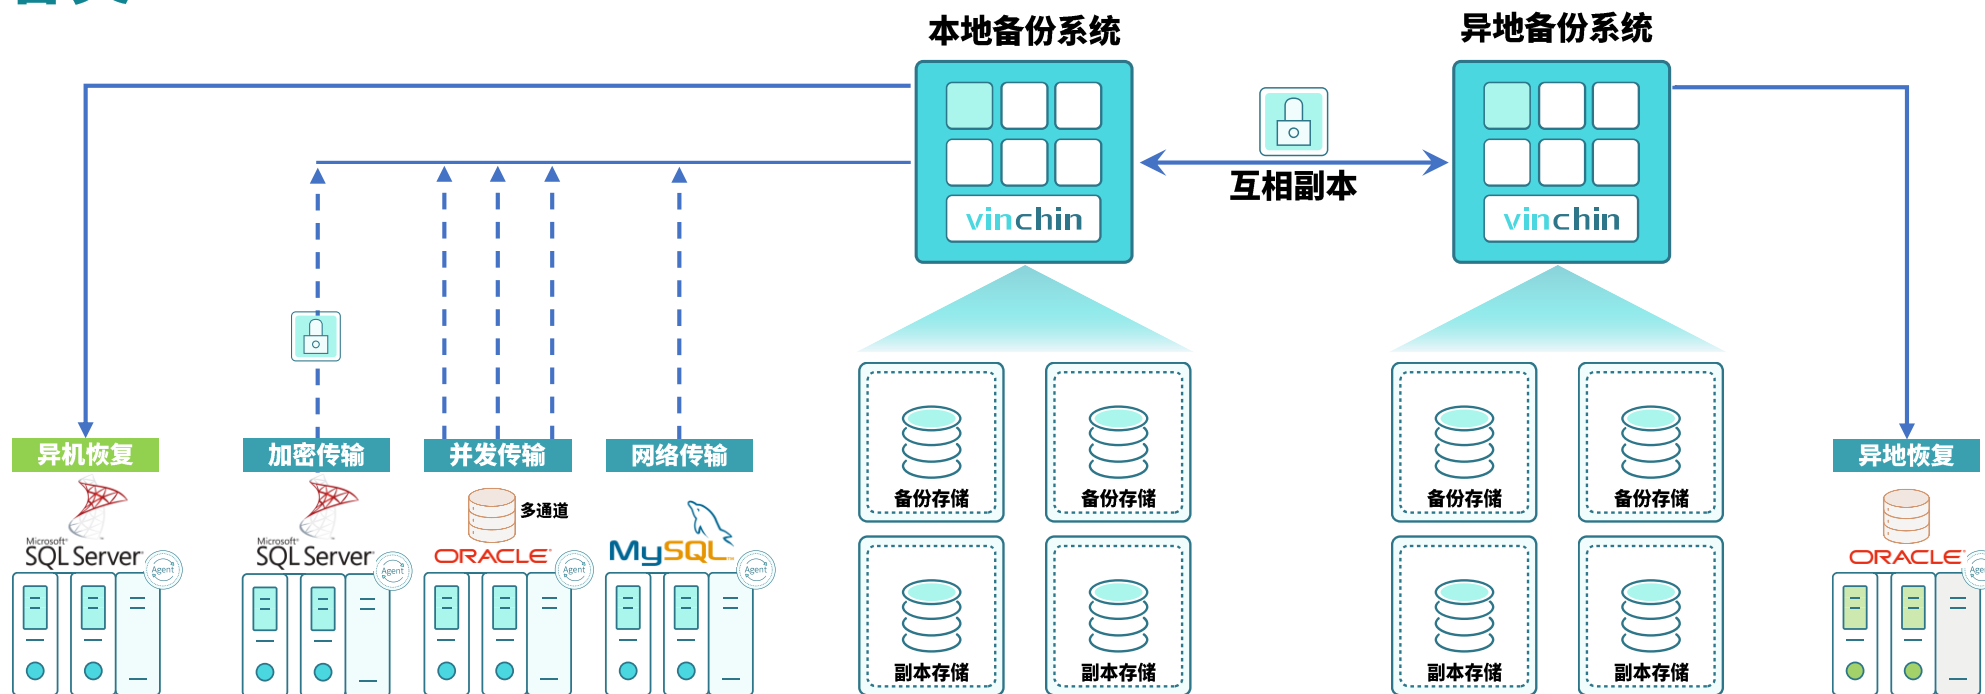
本地备份系统

异地备份系统

vinchin

vinchin

互相副本

异机恢复

加密传输

并发传输

网络传输

异地恢复

Microsoft SQL Server

Agent

Microsoft SQL Server

Agent

多通道

ORACLE

Agent

MySQL

Agent

ORACLE

备份存储

备份存储

备份存储

备份存储

副本存储

副本存储

副本存储

副本存储